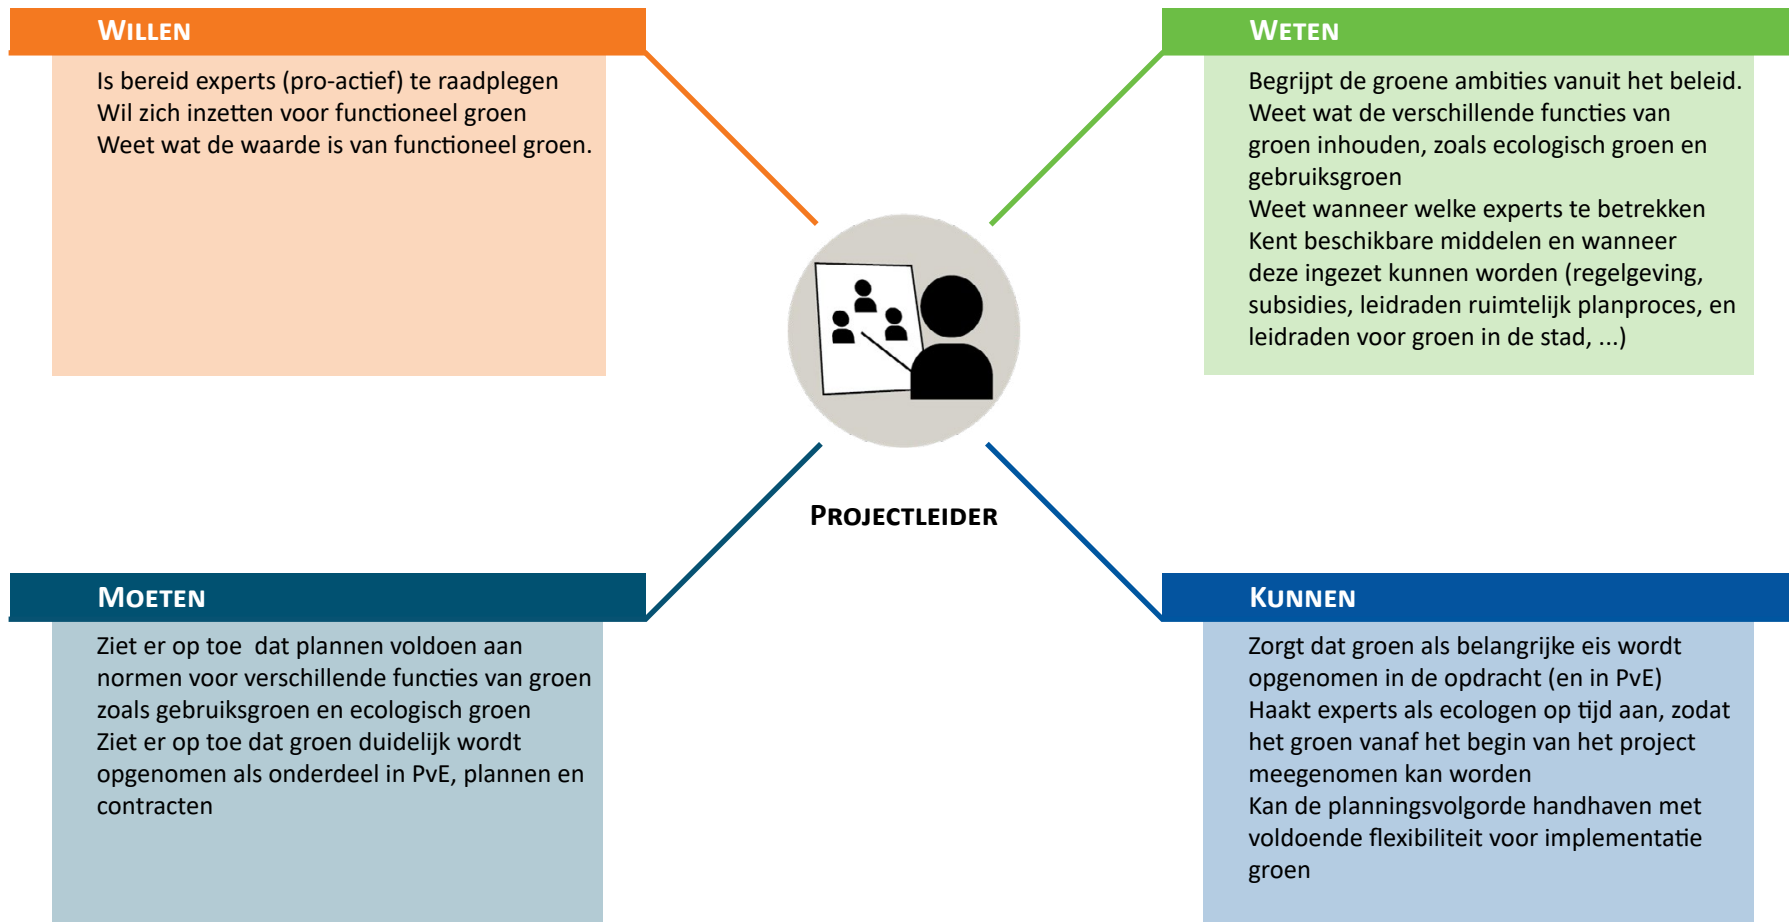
WILLEN

Is bereid experts (pro-actief) te raadplegen
Wil zich inzetten voor functioneel groen
Weet wat de waarde is van functioneel groen.

WETEN

Begrijpt de groene ambities vanuit het beleid.
Weet wat de verschillende functies van groen inhouden, zoals ecologisch groen en gebruiksgroen
Weet wanneer welke experts te betrekken
Kent beschikbare middelen en wanneer deze ingezet kunnen worden (regelgeving, subsidies, leidraden ruimtelijk planproces, en leidraden voor groen in de stad, ...)

PROJECTLEIDER

MOETEN

Ziet er op toe dat plannen voldoen aan normen voor verschillende functies van groen zoals gebruiksgroen en ecologisch groen
Ziet er op toe dat groen duidelijk wordt opgenomen als onderdeel in PvE, plannen en contracten

KUNNEN

Zorgt dat groen als belangrijke eis wordt opgenomen in de opdracht (en in PvE)
Haakt experts als ecologen op tijd aan, zodat het groen vanaf het begin van het project meegenomen kan worden
Kan de planningsvolgorde handhaven met voldoende flexibiliteit voor implementatie groen